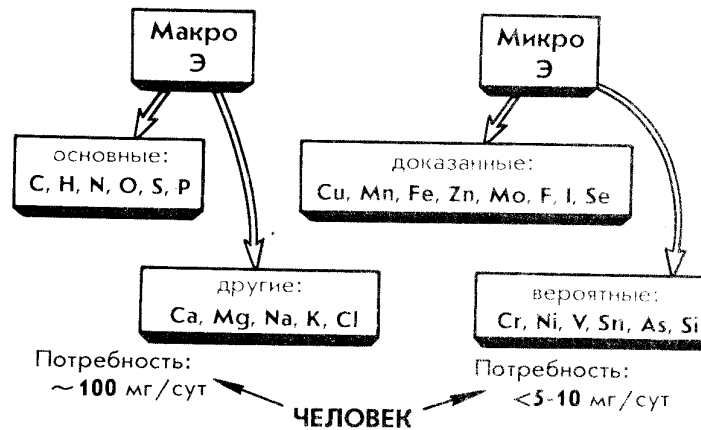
Макро
Э

основные:
C, H, N, O, S, P

другие:
Ca, Mg, Na, K, Cl

Потребность:
$\sim$100 мг/сут

Микро
Э

доказанные:
Cu, Mn, Fe, Zn, Mo, F, I, Se

вероятные:
Cr, Ni, V, Sn, As, Si

Потребность:
$<$5-10 мг/сут

ЧЕЛОВЕК